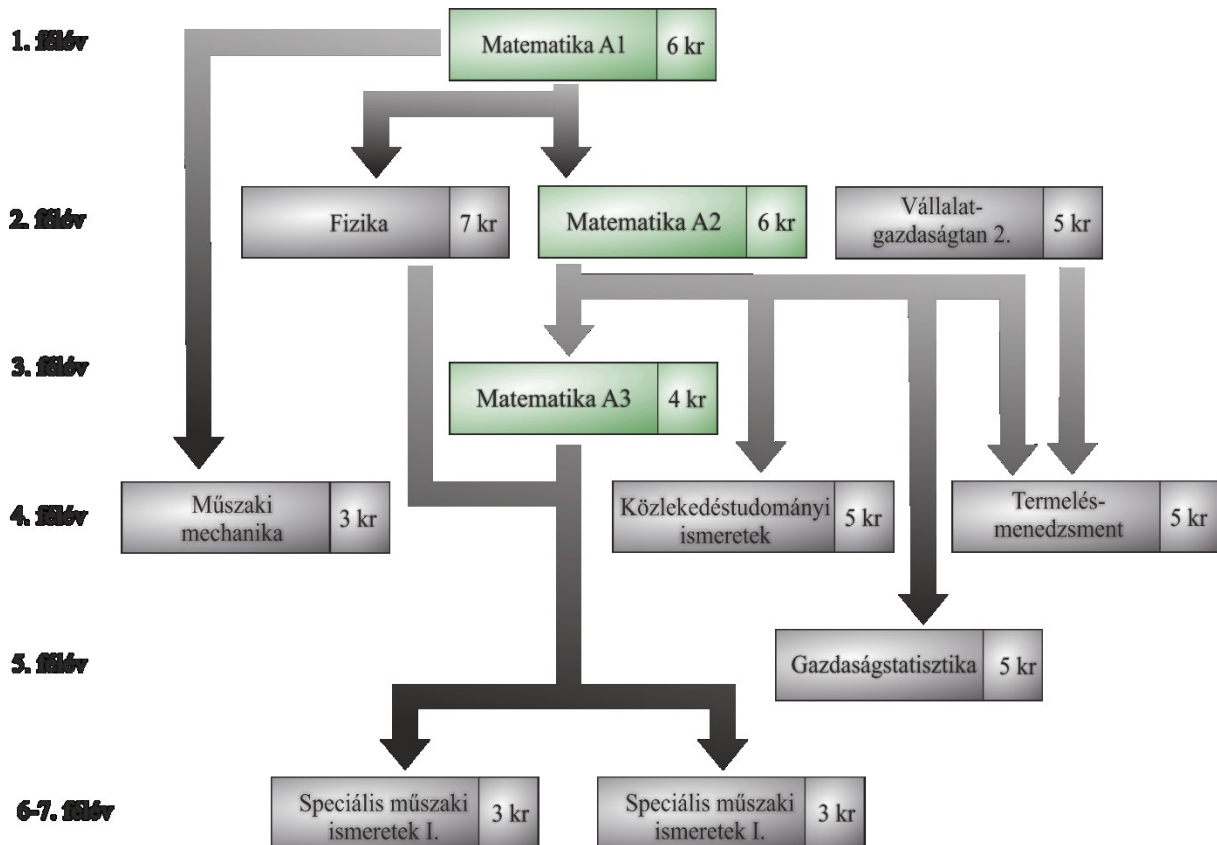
1. félév

Matematika A1 | 6 kr

2. félév

Fizika | 7 kr

Matematika A2 | 6 kr

Vállalat-gazdaságtan 2. | 5 kr

3. félév

Matematika A3 | 4 kr

4. félév

Műszaki mechanika | 3 kr

Közlekedéstudományi ismeretek | 5 kr

Termelés-menedzsment | 5 kr

5. félév

Gazdaságstatisztika | 5 kr

6-7. félév

Speciális műszaki ismeretek I. | 3 kr

Speciális műszaki ismeretek I. | 3 kr